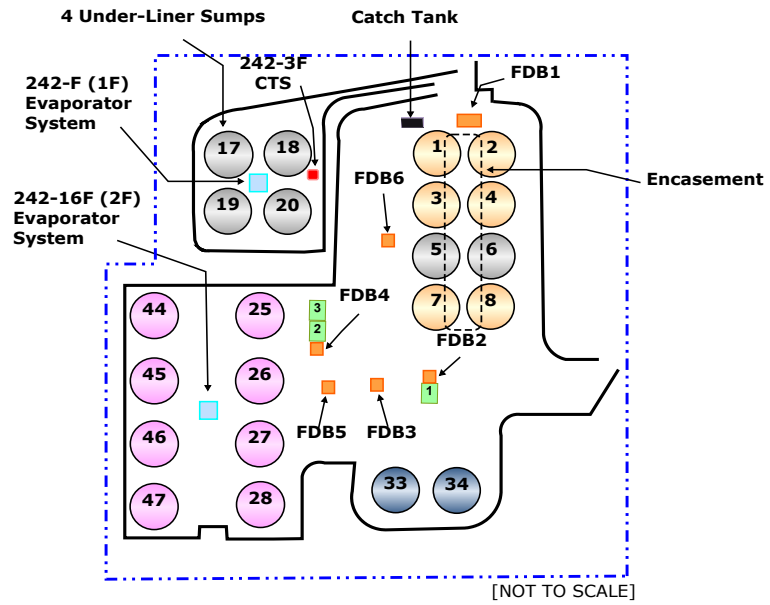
4 Under-Liner Sumps

Catch Tank

242-3F CTS

FDB1

242-F (1F) Evaporator System

17
18
19
20

1
2
3
4
5
6
7
8

Encasement

FDB6

242-16F (2F) Evaporator System

FDB4

3
2

FDB2

44
45
46
47

25
26
27
28

1

FDB5

FDB3

33
34

[NOT TO SCALE]